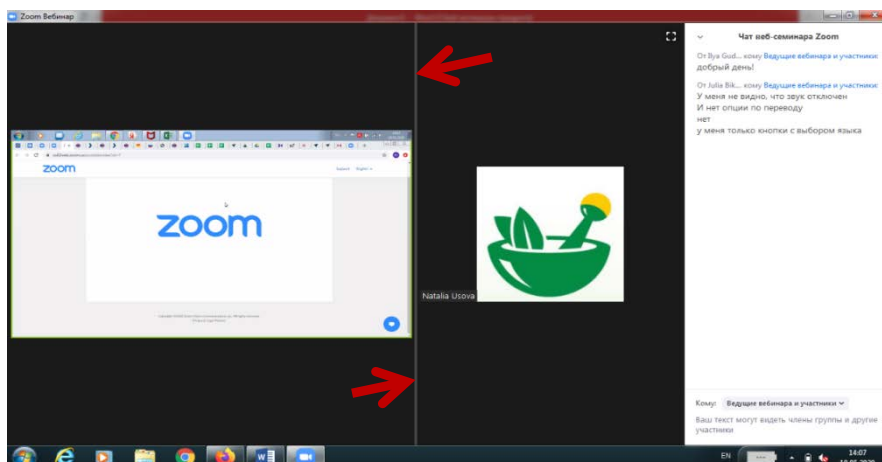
Zoom Вебинар

Чат веб-семинара Zoom

От Вра Gud... кому Ведущие вебинара и участники:
добрый день!

От Julia Bik... кому Ведущие вебинара и участники:
У меня не видно, что звук отключен
И нет опции по переводу
нет
у меня только кнопки с выбором языка

zoom

zoom

Natalia Usova

Кому: Ведущие вебинара и участники

Ваш текст могут видеть члены группы и другие участники

EN

14:07